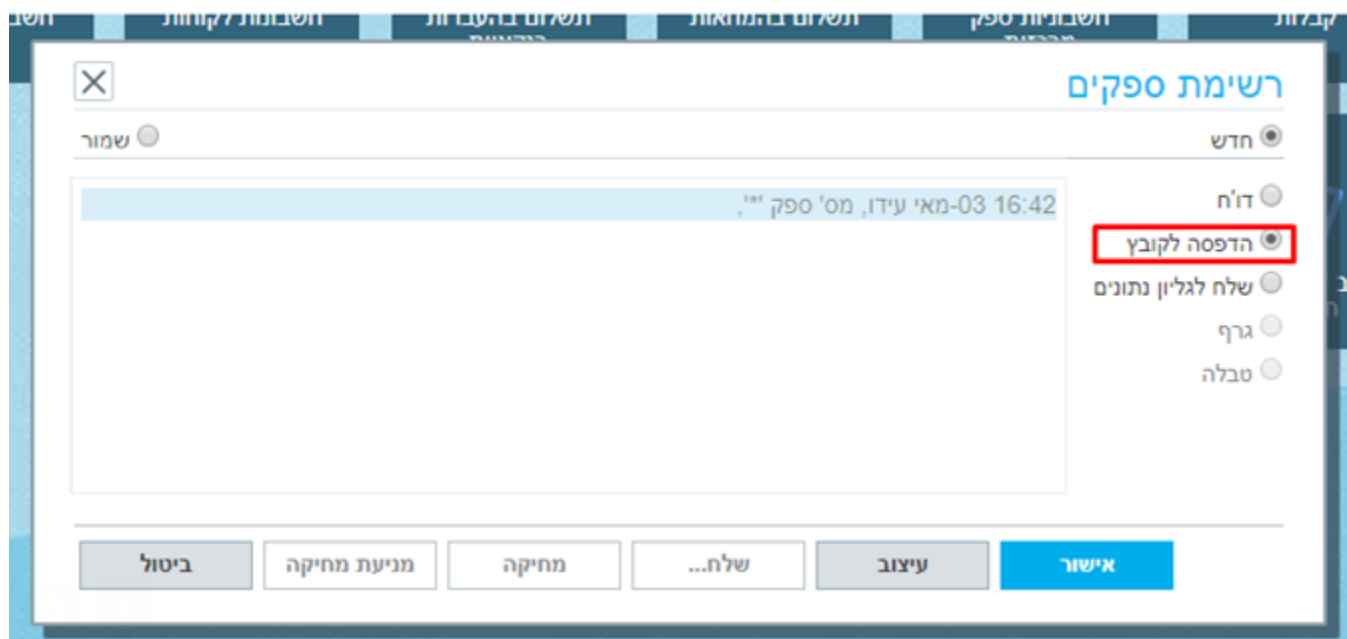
קבלות | חשבוניות ספק מרכזות | תשלום בהמחאות | תשלום בהעברות בנקאיות | חשבוניות לקוחות | חשבו

רשימת ספקים

חדש
שמור

דו'ח
הדפסה לקובץ
שלח לגליון נתונים
גרף
טבלה

16:42 03-מאי עידו, מס' ספק "*",

אישור
עיצוב
שלח...
מחיקה
מניעת מחיקה
ביטול